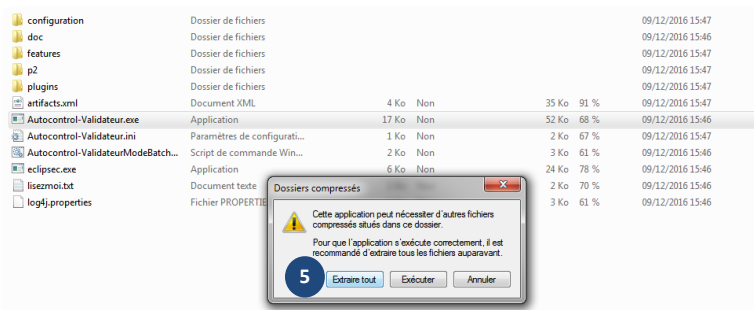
| | | | | | | |
|---|---|---|---|---|---|---|
| configuration | Dossier de fichiers | | | | | 09/12/2016 15:47 |
| doc | Dossier de fichiers | | | | | 09/12/2016 15:46 |
| features | Dossier de fichiers | | | | | 09/12/2016 15:47 |
| p2 | Dossier de fichiers | | | | | 09/12/2016 15:47 |
| plugins | Dossier de fichiers | | | | | 09/12/2016 15:47 |
| artifacts.xml | Document XML | 4 Ko | Non | 35 Ko | 91 % | 09/12/2016 15:47 |
| Autocontrol-Validateur.exe | Application | 17 Ko | Non | 52 Ko | 68 % | 09/12/2016 15:46 |
| Autocontrol-Validateur.ini | Paramètres de configurati... | 1 Ko | Non | 2 Ko | 67 % | 09/12/2016 15:47 |
| Autocontrol-ValidateurModeBatch... | Script de commande Win... | 2 Ko | Non | 3 Ko | 61 % | 09/12/2016 15:46 |
| eclipsec.exe | Application | 6 Ko | Non | 24 Ko | 78 % | 09/12/2016 15:46 |
| lisezmoi.txt | Document texte | | | 2 Ko | 70 % | 09/12/2016 15:46 |
| log4j.properties | Fichier PROPERTIE | | | 3 Ko | 61 % | 09/12/2016 15:46 |

Dossiers compressés

Cette application peut nécessiter d'autres fichiers compressés situés dans ce dossier.

Pour que l'application s'exécute correctement, il est recommandé d'extraire tous les fichiers auparavant.

5

Extraire tout Exécuter Annuler